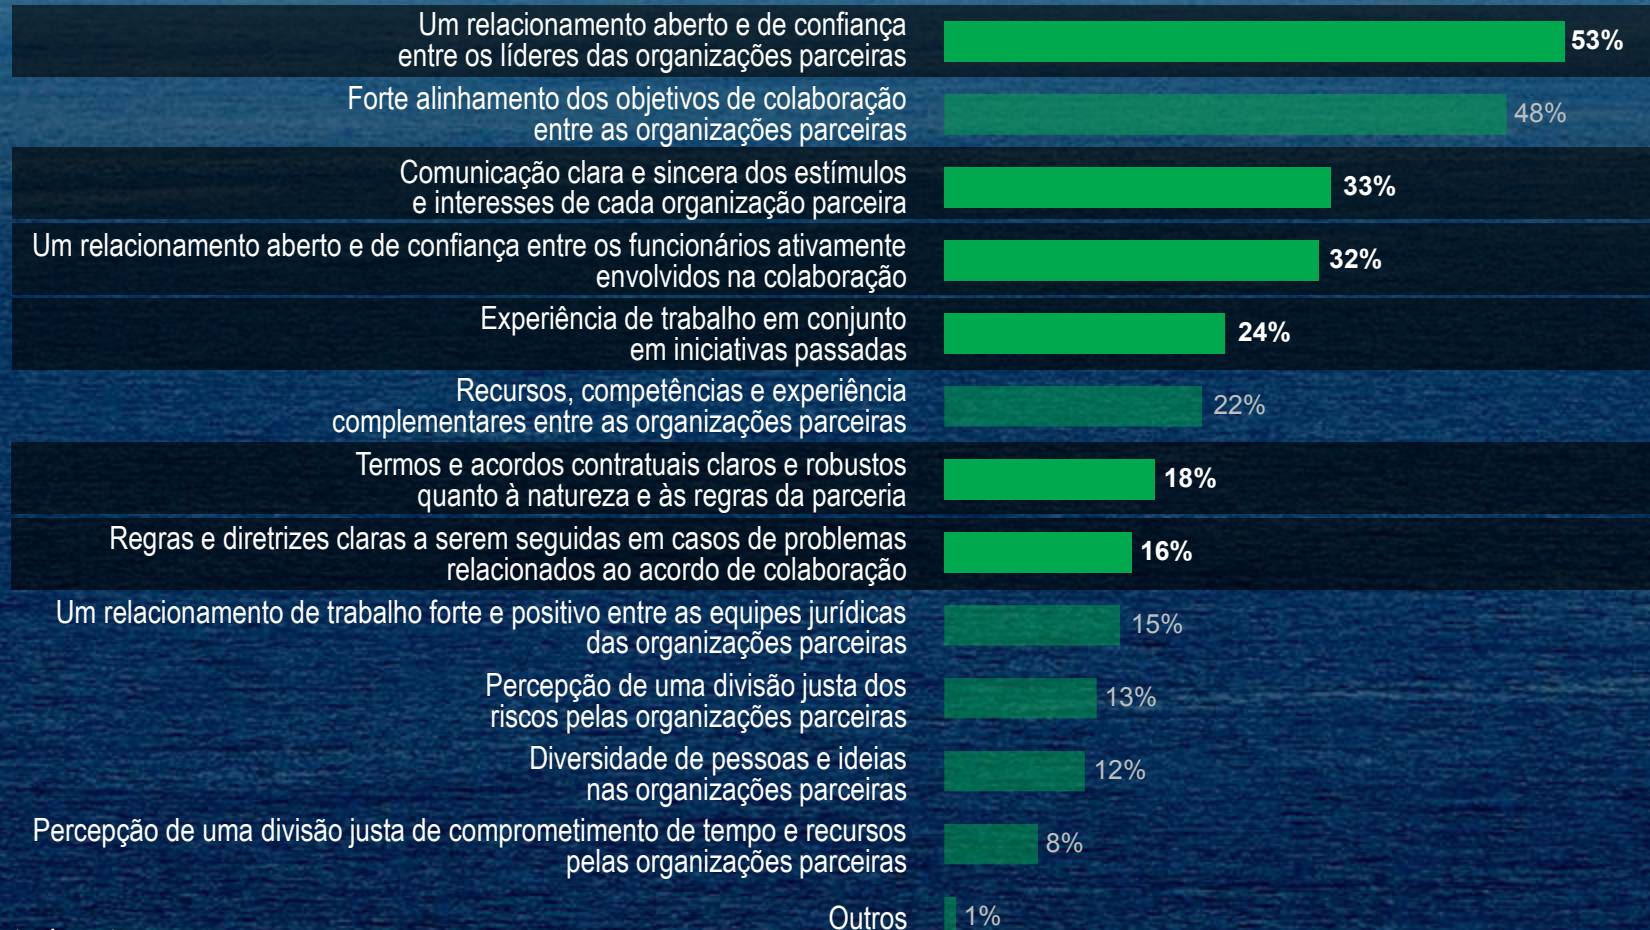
Um relacionamento aberto e de confiança entre os líderes das organizações parceiras 53%

Forte alinhamento dos objetivos de colaboração entre as organizações parceiras 48%

Comunicação clara e sincera dos estímulos e interesses de cada organização parceira 33%

Um relacionamento aberto e de confiança entre os funcionários ativamente envolvidos na colaboração 32%

Experiência de trabalho em conjunto em iniciativas passadas 24%

Recursos, competências e experiência complementares entre as organizações parceiras 22%

Termos e acordos contratuais claros e robustos quanto à natureza e às regras da parceria 18%

Regras e diretrizes claras a serem seguidas em casos de problemas relacionados ao acordo de colaboração 16%

Um relacionamento de trabalho forte e positivo entre as equipes jurídicas das organizações parceiras 15%

Percepção de uma divisão justa dos riscos pelas organizações parceiras 13%

Diversidade de pessoas e ideias nas organizações parceiras 12%

Percepção de uma divisão justa de comprometimento de tempo e recursos pelas organizações parceiras 8%

Outros 1%